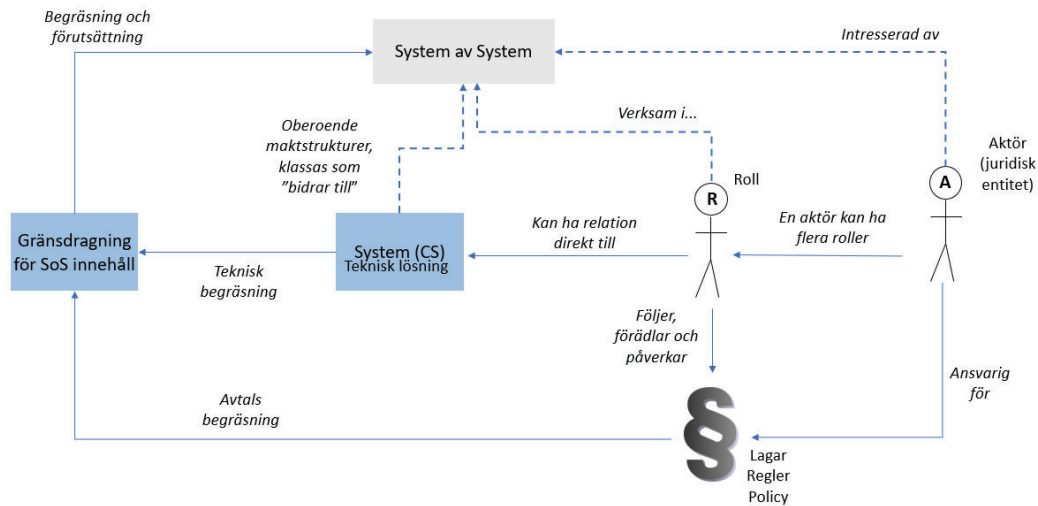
Begräsning och förutsättning

System av System

Intresserad av

Verksam i...

Oberoende maktstrukturer, klassas som ”bidrar till”

Aktör (juridisk entitet)

A

R

Roll

Kan ha relation direkt till

En aktör kan ha flera roller

Gränsdragning för SoS innehåll

System (CS)
Teknisk lösning

Teknisk begräsning

Följer, förädlar och påverkar

Ansvarig för

Avtals begräsning

§

Lagar
Regler
Policy